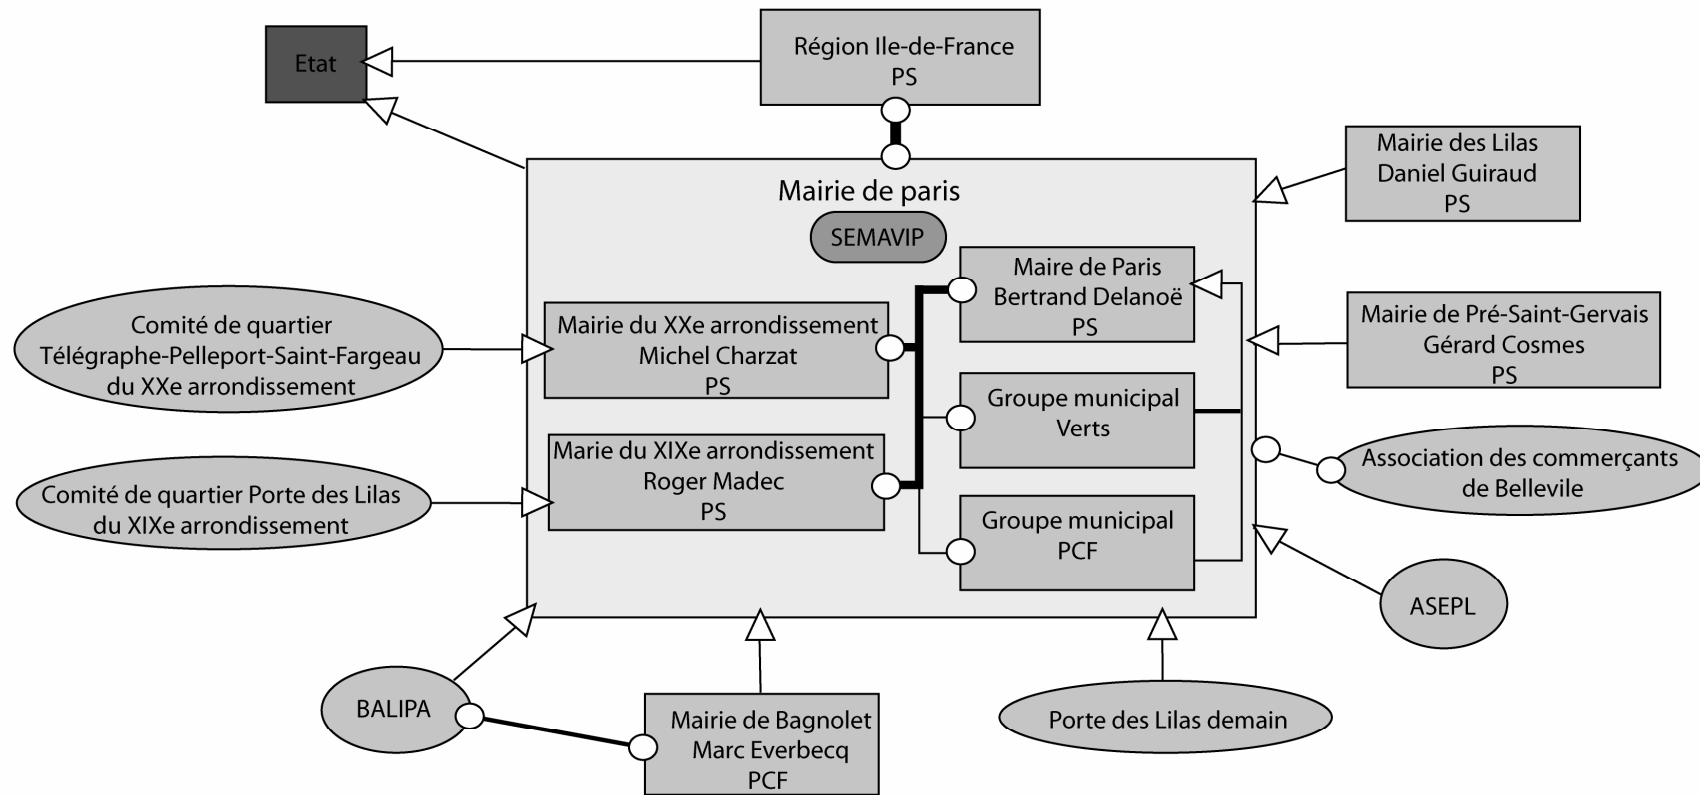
Etat

Région Ile-de-France
PS

Mairie des Lilas
Daniel Guiraud
PS

Mairie de paris

SEMAVIP

Maire de Paris
Bertrand Delanoë
PS

Comité de quartier
Télégraphe-Pelleport-Saint-Fargeau
du XXe arrondissement

Mairie du XXe arrondissement
Michel Charzat
PS

Mairie de Pré-Saint-Gervais
Gérard Cosmes
PS

Groupe municipal
Verts

Association des commerçants
de Bellevile

Marie du XIXe arrondissement
Roger Madec
PS

Comité de quartier Porte des Lilas
du XIXe arrondissement

Groupe municipal
PCF

ASEPL

BALIPA

Mairie de Bagnolet
Marc Everbecq
PCF

Porte des Lilas demain